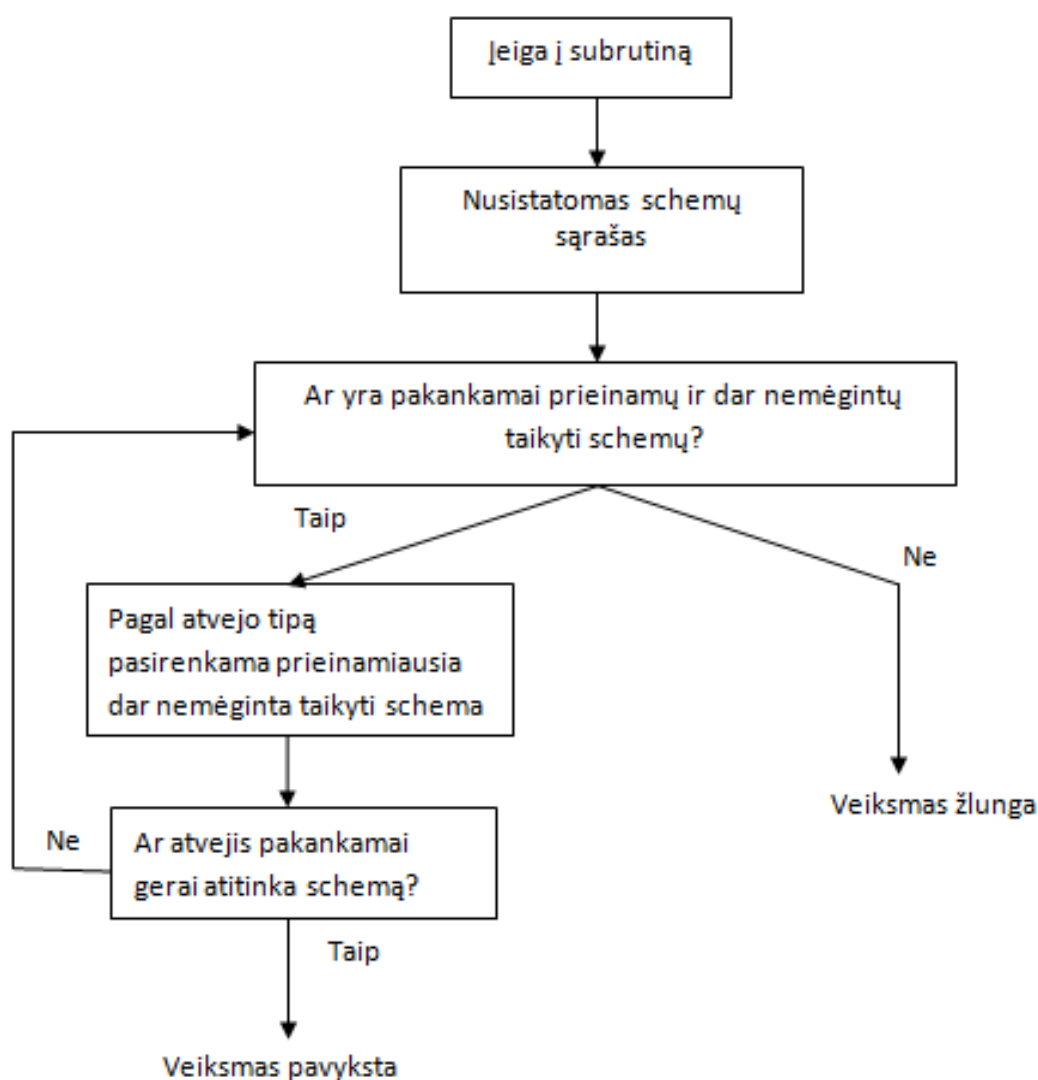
Įeiga į subrutiną

Nusistatomas schemų sąrašas

Ar yra pakankamai prieinamų ir dar nemėgintų taikyti schemų?

Taip

Ne

Pagal atvejo tipą pasirenkama prieinamiausia dar nemėginta taikyti schema

Veiksmas žlunga

Ne

Ar atvejis pakankamai gerai atitinka schemą?

Taip

Veiksmas pavyksta